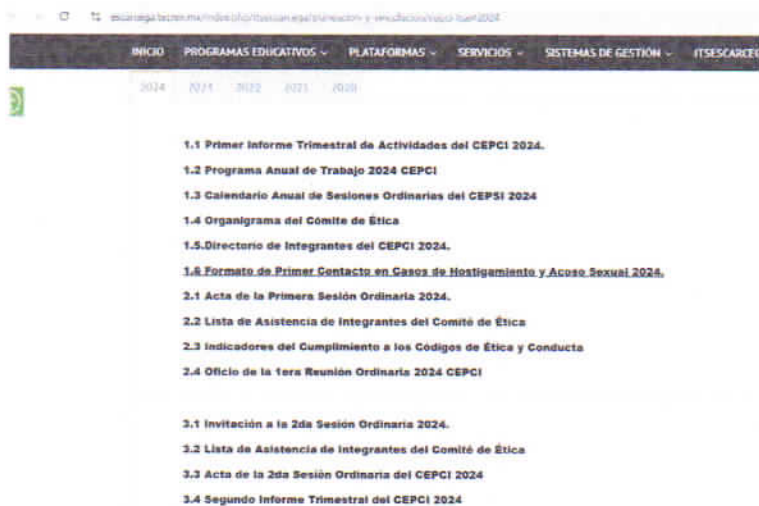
escarcega.tecnm.mx/index.php/transparencia/evaluacion-y-vinculacion/cepci-itsesc2024 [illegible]

INICIO PROGRAMAS EDUCATIVOS ⌄ PLATAFORMAS ⌄ SERVICIOS ⌄ SISTEMAS DE GESTIÓN ⌄ ITSESCARCE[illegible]

2024 2023 2022 2021 2020

1.1 Primer Informe Trimestral de Actividades del CEPCI 2024.

1.2 Programa Anual de Trabajo 2024 CEPCI

1.3 Calendario Anual de Sesiones Ordinarias del CEPSI 2024

1.4 Organigrama del Comite de Ética

1.5.Directorio de Integrantes del CEPCI 2024.

1.6 Formato de Primer Contacto en Casos de Hostigamiento y Acoso Sexual 2024.

2.1 Acta de la Primera Sesión Ordinaria 2024.

2.2 Lista de Asistencia de Integrantes del Comité de Ética

2.3 Indicadores del Cumplimiento a los Códigos de Ética y Conducta

2.4 Oficio de la 1era Reunión Ordinaria 2024 CEPCI

3.1 Invitación a la 2da Sesión Ordinaria 2024.

3.2 Lista de Asistencia de Integrantes del Comité de Ética

3.3 Acta de la 2da Sesión Ordinaria del CEPCI 2024

3.4 Segundo Informe Trimestral del CEPCI 2024